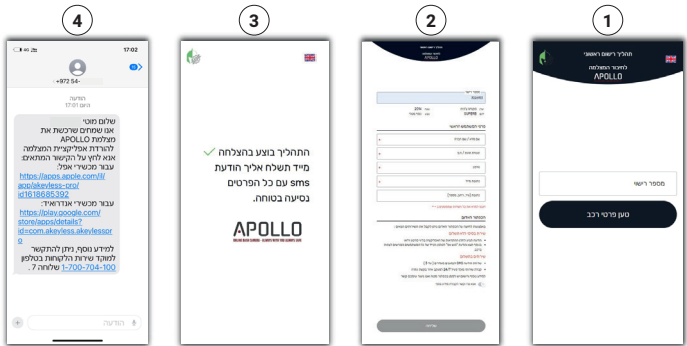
4

17:02

+972 54-

הודעה
היום 17:01

שלום מוטי
אנו שמחים שרכשת את מערכת APOLLO
להורדת אפליקציית המערכה
אנא לחץ על הקישור המתאים:
עבור מכשירי אפל:
https://apps.apple.com/il/app/akeyless-cro/id1618685392
עבור מכשירי אנדרואיד:
https://play.google.com/store/apps/details?id=com.akeyless.akeylessoro
למידע נוסף, ניתן להתקשר למוקד שירות הלקוחות בטלפון 1-700-704-100 שלוחה 7.

הודעה

3

התהליך בוצע בהצלחה
מייד תשלח אליך הודעת sms עם כל הפרטים
נסיעה בטוחה.

APOLLO

2

APOLLO

1

תהליך רישום ראשוני
לחיבור המערכה
APOLLO

מספר רישוי

טען פרטי רכב